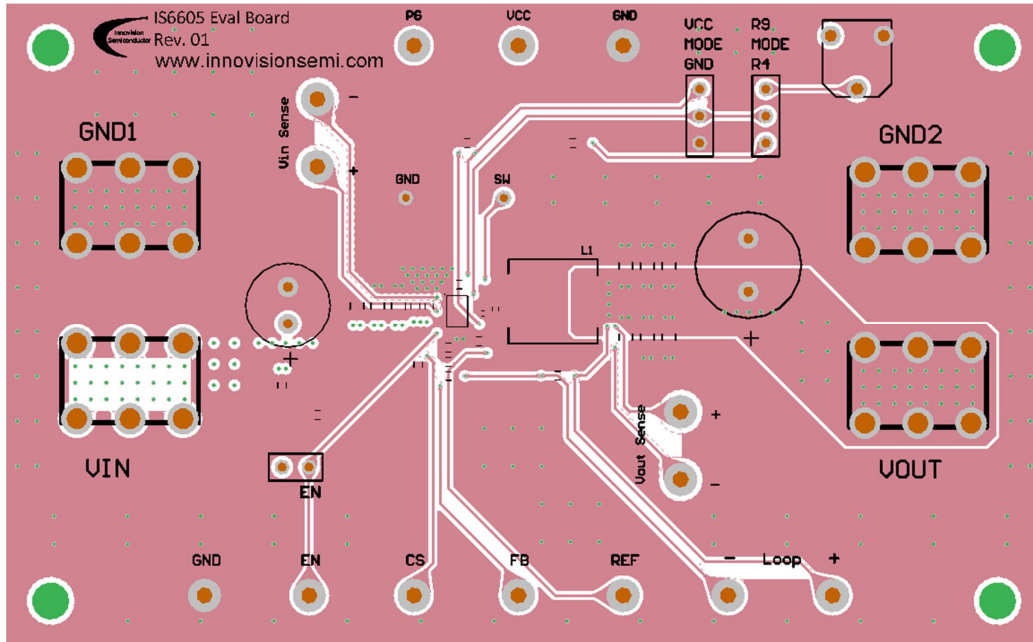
Innovision Semiconductor

IS6605 Eval Board
Rev. 01
www.innovisionsemi.com

PG

VCC

GND

VCC
MODE
GND

R9
MODE
R4

Vin Sense

-

+

GND1

GND2

GND

SW

L1

+

+

VIN

EN

Vout Sense

+

-

VOUT

GND

EN

CS

FB

REF

-

Loop

+